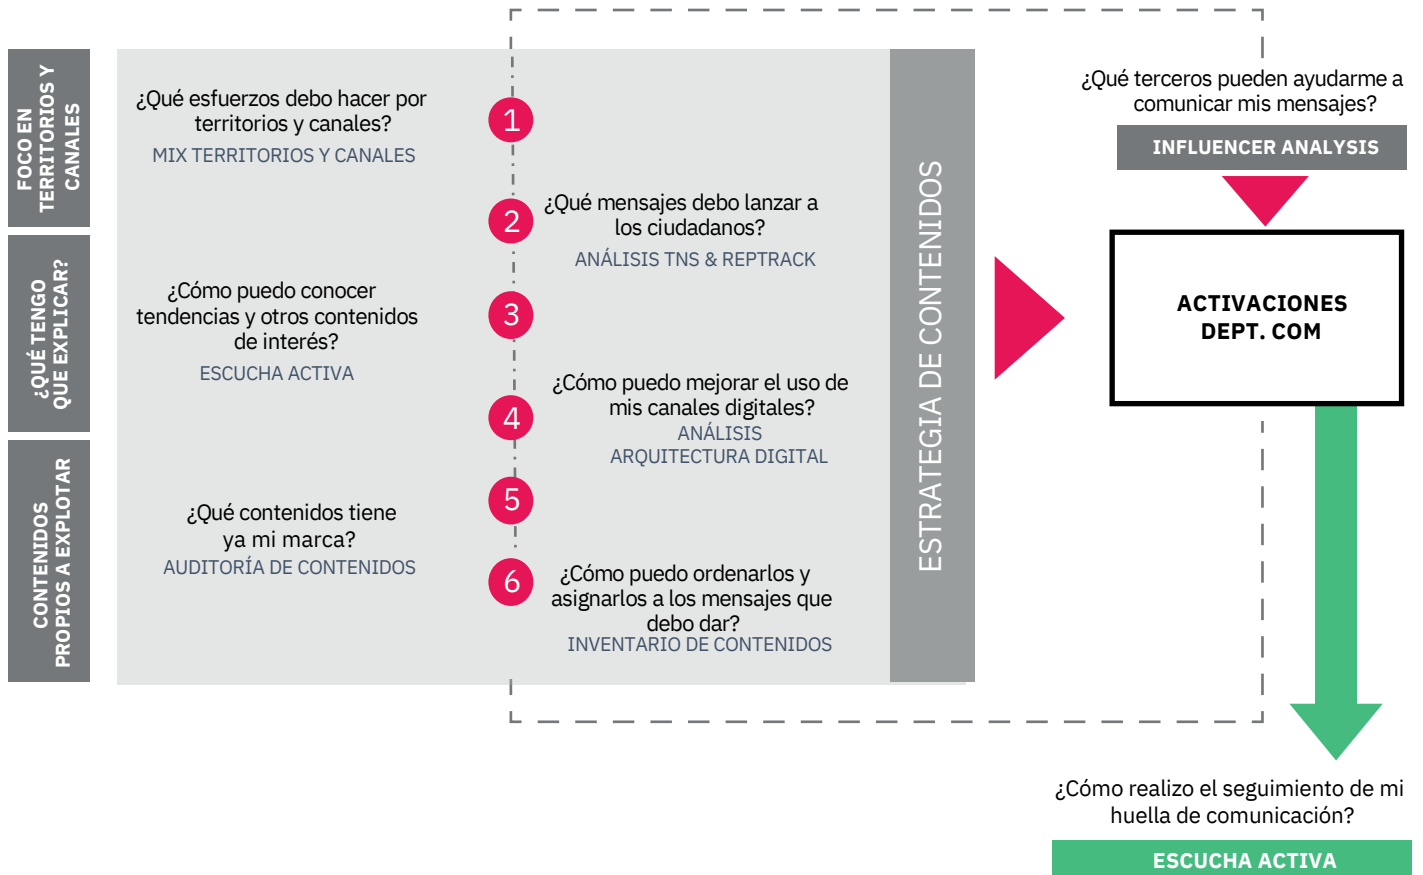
FOCO EN TERRITORIOS Y CANALES

¿QUÉ TENGO QUE EXPLICAR?

CONTENIDOS PROPIOS A EXPLOTAR

¿Qué esfuerzos debo hacer por territorios y canales?
MIX TERRITORIOS Y CANALES

1

2

¿Qué mensajes debo lanzar a los ciudadanos?
ANÁLISIS TNS & REPTRACK

¿Cómo puedo conocer tendencias y otros contenidos de interés?
ESCUCHA ACTIVA

3

4

¿Cómo puedo mejorar el uso de mis canales digitales?
ANÁLISIS
ARQUITECTURA DIGITAL

5

¿Qué contenidos tiene ya mi marca?
AUDITORÍA DE CONTENIDOS

6

¿Cómo puedo ordenarlos y asignarlos a los mensajes que debo dar?
INVENTARIO DE CONTENIDOS

ESTRATEGIA DE CONTENIDOS

¿Qué terceros pueden ayudarme a comunicar mis mensajes?
INFLUENCER ANALYSIS

ACTIVACIONES
DEPT. COM

¿Cómo realizo el seguimiento de mi huella de comunicación?
ESCUCHA ACTIVA